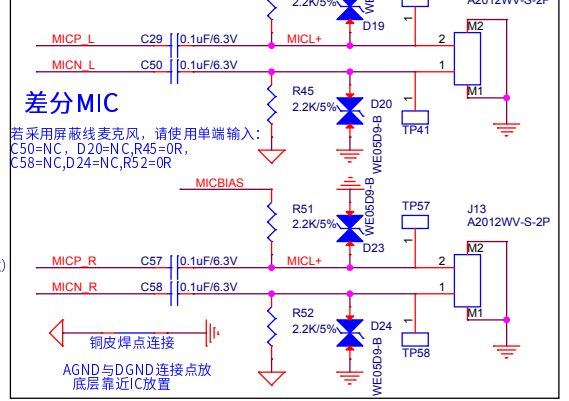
2.2K/5%
D19
A2012WV-S-2P
M2
MICP_L
C29
0.1uF/6.3V
MICL+
2
MICN_L
C50
0.1uF/6.3V
1
M1
R45
差分MIC
2.2K/5%
D20
若采用屏蔽线麦克风，请使用单端输入：
C50=NC，D20=NC,R45=0R,
C58=NC,D24=NC,R52=0R
WE05D9-B
TP41
MICBIAS
WE05D9-B
TP57
J13
R51
A2012WV-S-2P
2.2K/5%
D23
M2
MICP_R
C57
0.1uF/6.3V
MICL+
2
MICN_R
C58
0.1uF/6.3V
1
M1
R52
2.2K/5%
D24
铜皮焊点连接
WE05D9-B
TP58
AGND与DGND连接点放
底层靠近IC放置